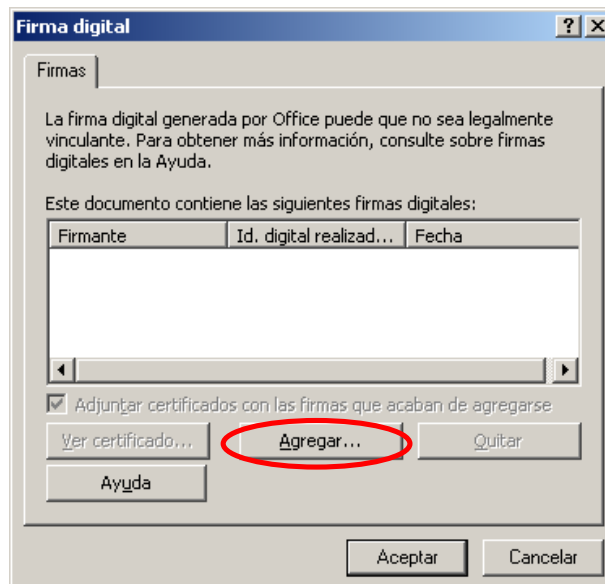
Firma digital

?

X

Firmas

La firma digital generada por Office puede que no sea legalmente vinculante. Para obtener más información, consulte sobre firmas digitales en la Ayuda.

Este documento contiene las siguientes firmas digitales:

| Firmante | Id. digital realizad... | Fecha |
|---|---|---|

Adjuntar certificados con las firmas que acaban de agregarse

Ver certificado...

Agregar...

Quitar

Ayuda

Aceptar

Cancelar